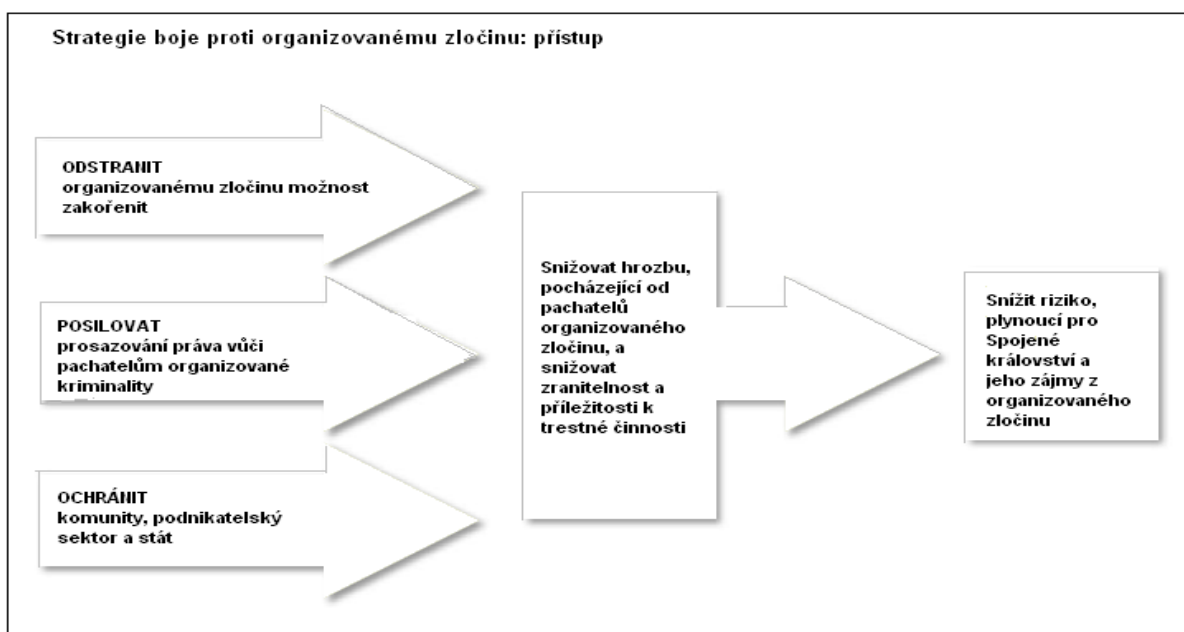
Strategie boje proti organizovanému zločinu: přístup

ODSTRANIT
organizovanému zločinu možnost zakořenit

POSILOVAT
prosazování práva vůči pachatelům organizované kriminality

OCHRÁNIT
komunity, podnikatelský sektor a stát

Snižovat hrozbu, pocházející od pachatelů organizovaného zločinu, a snižovat zranitelnost a příležitosti k trestné činnosti

Snížit riziko, plynoucí pro Spojené království a jeho zájmy z organizovaného zločinu